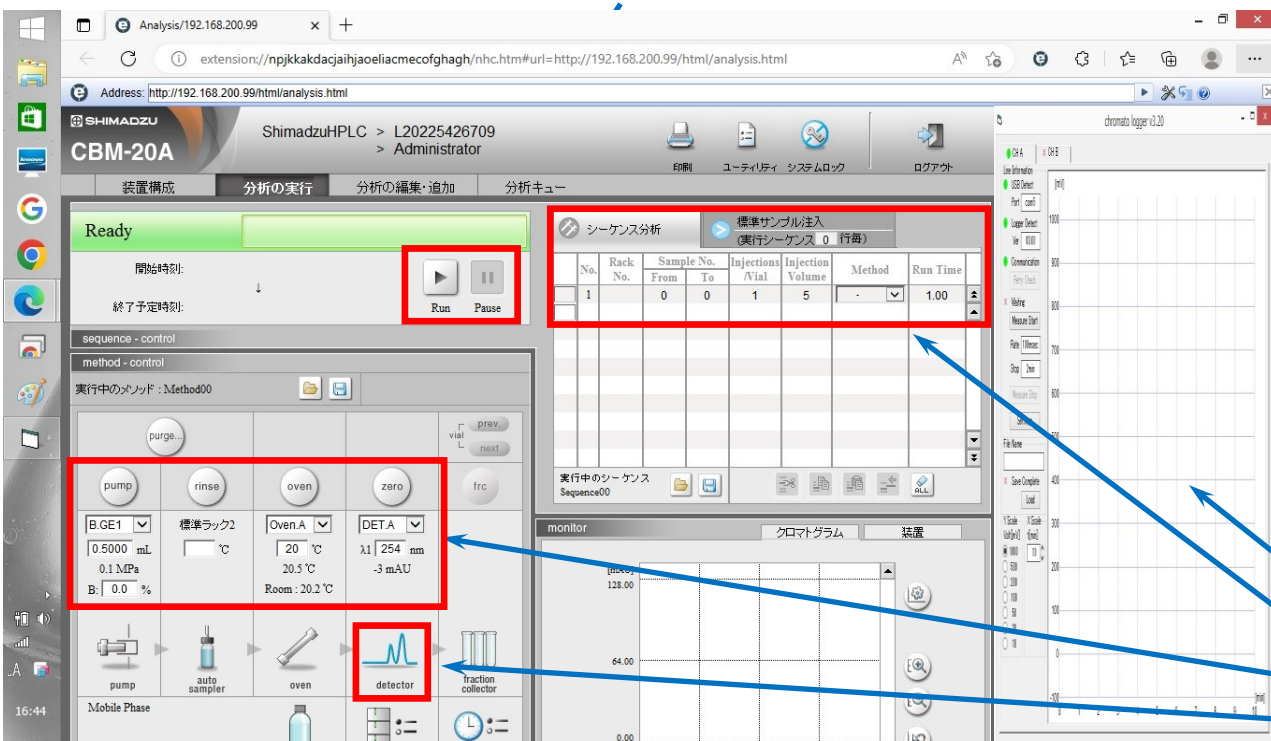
Analysis/192.168.200.99

extension://npjkkakdacjaihjaoeliacmecofghagh/nhc.htm#url=http://192.168.200.99/html/analysis.html

Address: http://192.168.200.99/html/analysis.html

SHIMADZU
CBM-20A

ShimadzuHPLC > L20225426709
> Administrator

印刷 ユーティリティ システムロック ログアウト

装置構成 分析の実行 分析の編集・追加 分析キュー

Ready

開始時刻:
終了予定時刻:

Run Pause

sequence - control

method - control

実行中のメソッド : Method00

purge...

vial prev. next

pump rinse oven zero frc

B.GE1 標準ラック2 Oven.A DET.A
0.5000 mL ℃ 20 ℃ λ1 254 nm
0.1 MPa 20.5 ℃ -3 mAU
B: 0.0 % Room : 20.2 ℃

pump auto sampler oven detector fraction collector

Mobile Phase

シーケンス分析 標準サンプル注入 (実行シーケンス 0 行毎)

| No. | Rack No. | Sample No. From | To | Injections /Vial | Injection Volume | Method | Run Time |
|---|---|---|---|---|---|---|---|
| 1 | | 0 | 0 | 1 | 5 | - | 1.00 |

実行中のシーケンス
Sequence00

ALL

monitor

クロマトグラム 装置

[mAU]
128.00
64.00
0.00

chromato logger v3.20

CH A CH B

Line Information
USB Detect
Port com5
Logger Detect
Ver 10.00
Communication
Retry Check
Waiting
Measure Start
Rate 100msec
Stop 2min
Measure Stop
Save
File Name
Save Complete
Load
Y Scale Volt[mV]
X Scale t[min]
1000
500
200
100
50
10

[mV]
1000
900
800
700
600
500
400
300
200
100
0
-100

16:44